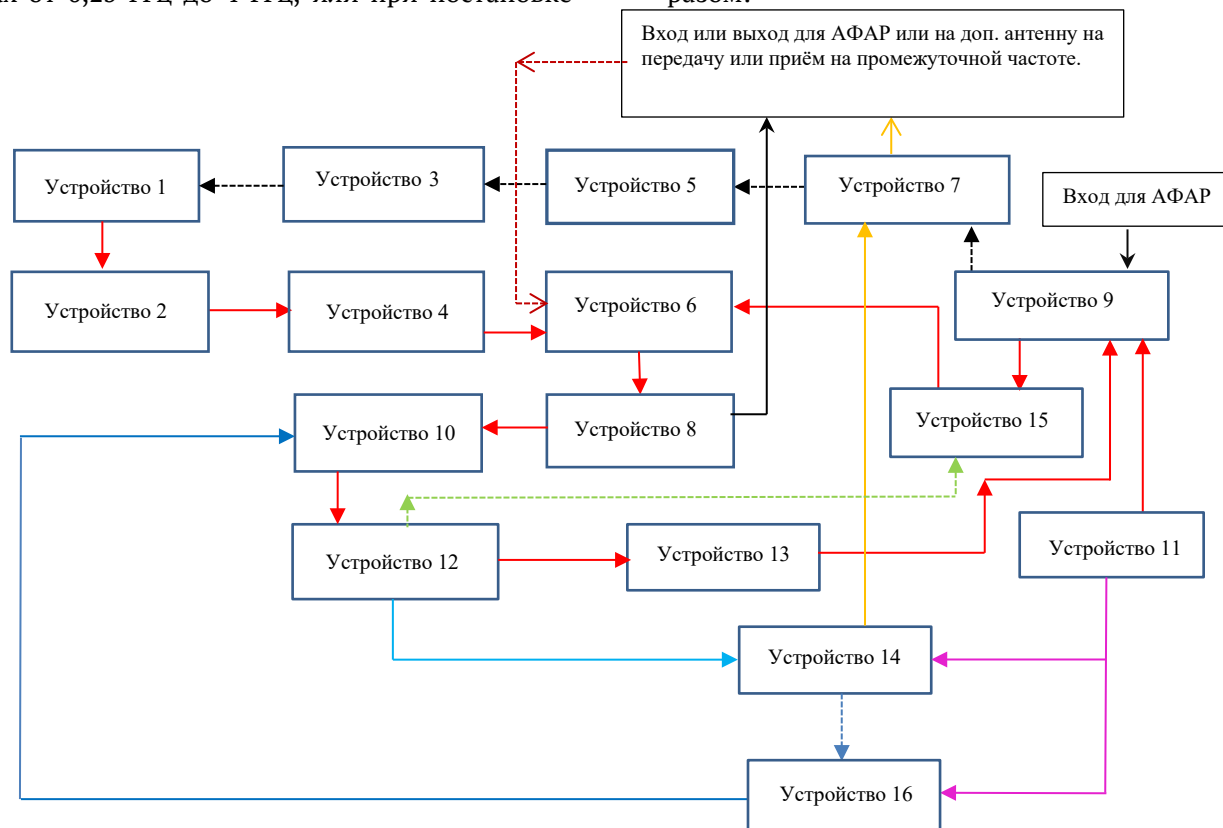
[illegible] от 0,25 ГГц до 4 ГГц, или при постановке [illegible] разом.

Вход или выход для АФАР или на доп. антенну на передачу или приём на промежуточной частоте.

Устройство 1

Устройство 3

Устройство 5

Устройство 7

Вход для АФАР

Устройство 2

Устройство 4

Устройство 6

Устройство 9

Устройство 10

Устройство 8

Устройство 15

Устройство 12

Устройство 13

Устройство 11

Устройство 14

Устройство 16